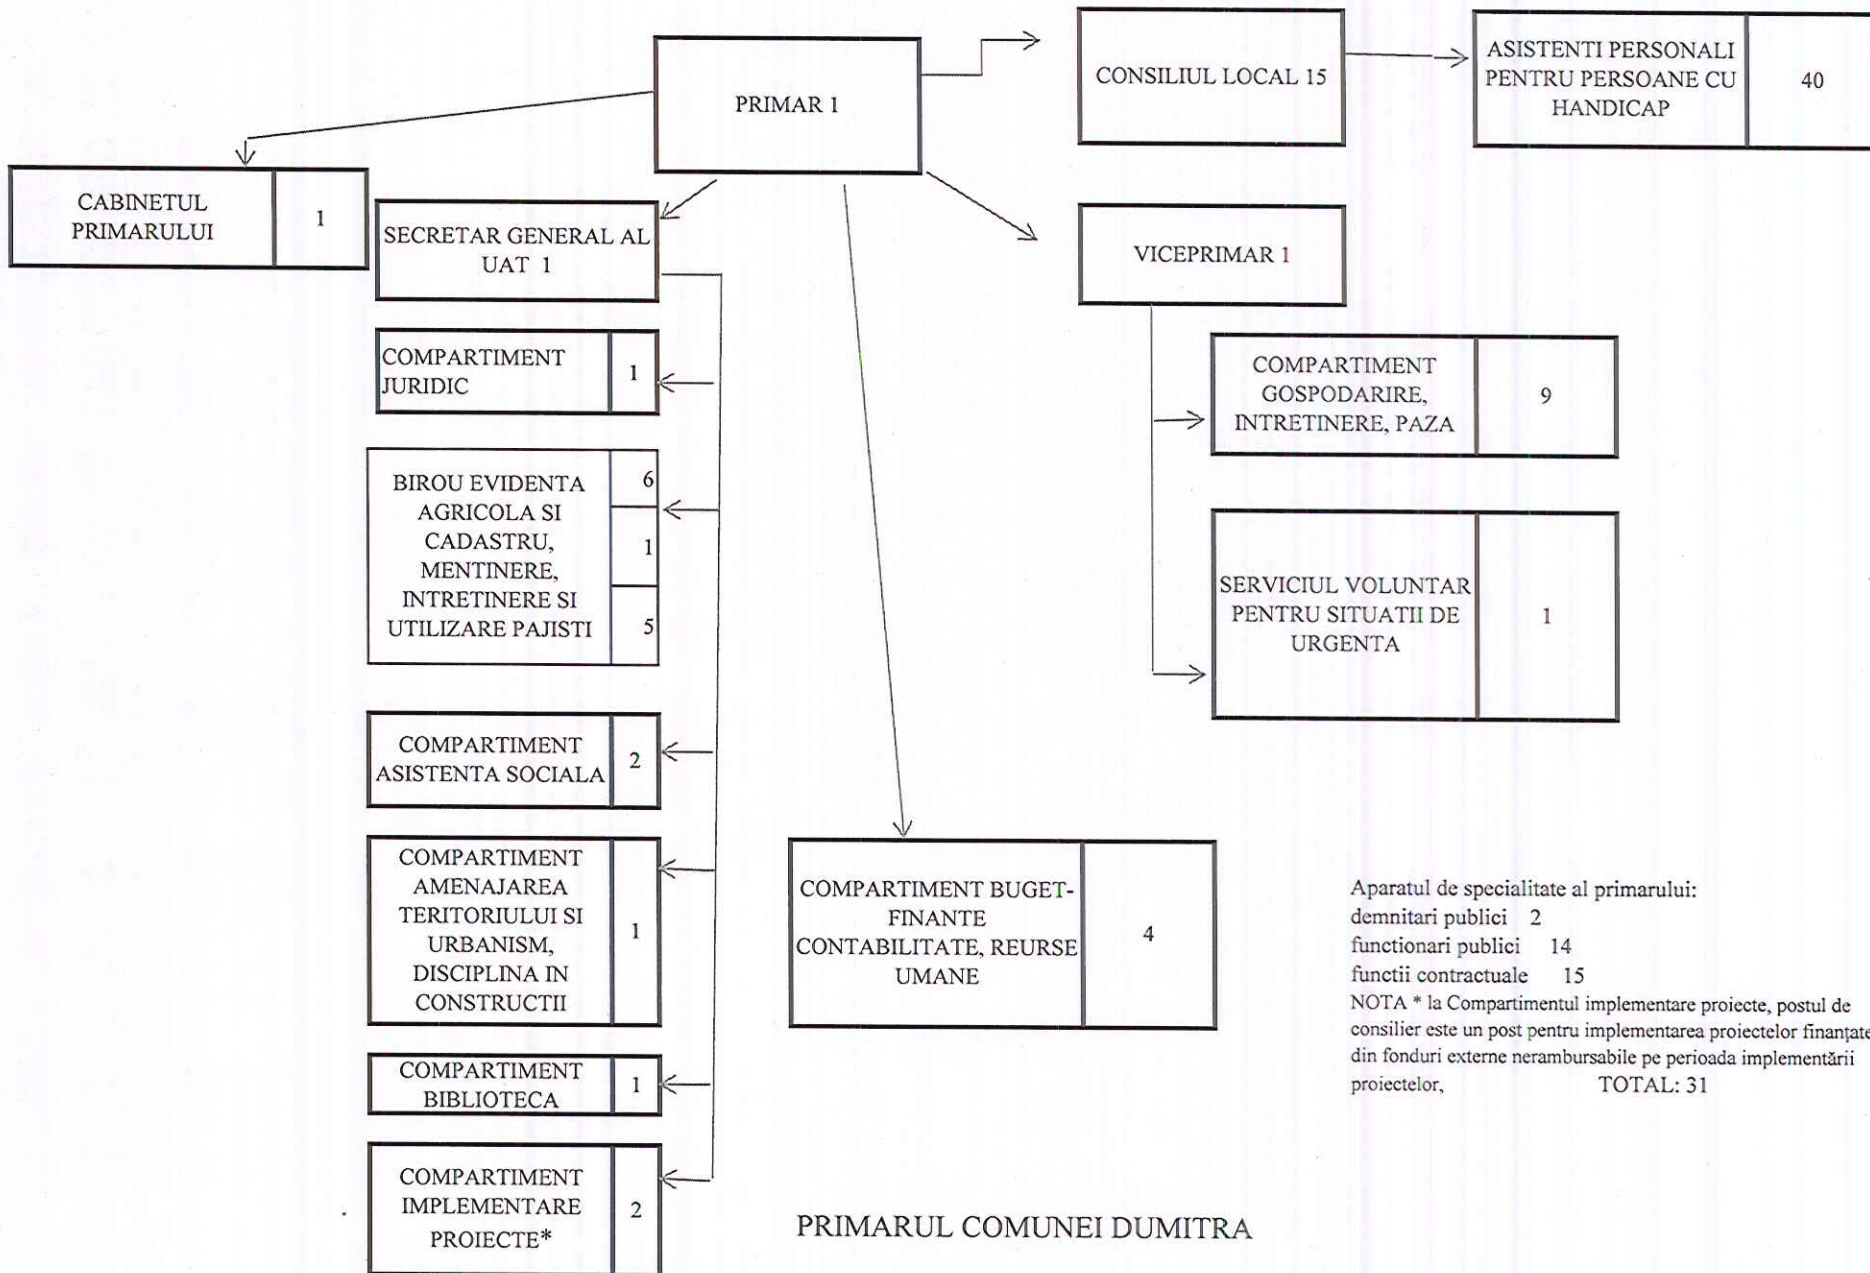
PRIMAR 1

CONSILIUL LOCAL 15

ASISTENTI PERSONALI PENTRU PERSOANE CU HANDICAP | 40

CABINETUL PRIMARULUI | 1

SECRETAR GENERAL AL UAT 1

VICEPRIMAR 1

COMPARTIMENT JURIDIC | 1

COMPARTIMENT GOSPODARIRE, INTRETINERE, PAZA | 9

BIROU EVIDENTA AGRICOLA SI CADASTRU, MENTINERE, INTRETINERE SI UTILIZARE PAJISTI | 6 | 1 | 5

SERVICIUL VOLUNTAR PENTRU SITUATII DE URGENTA | 1

COMPARTIMENT ASISTENTA SOCIALA | 2

COMPARTIMENT AMENAJAREA TERITORIULUI SI URBANISM, DISCIPLINA IN CONSTRUCTII | 1

COMPARTIMENT BUGET-FINANTE CONTABILITATE, REURSE UMANE | 4

Aparatul de specialitate al primarului:
demnitari publici 2
functionari publici 14
functii contractuale 15
NOTA * la Compartimentul implementare proiecte, postul de consilier este un post pentru implementarea proiectelor finanțate din fonduri externe nerambursabile pe perioada implementării proiectelor, TOTAL: 31

COMPARTIMENT BIBLIOTECA | 1

COMPARTIMENT IMPLEMENTARE PROIECTE* | 2

PRIMARUL COMUNEI DUMITRA